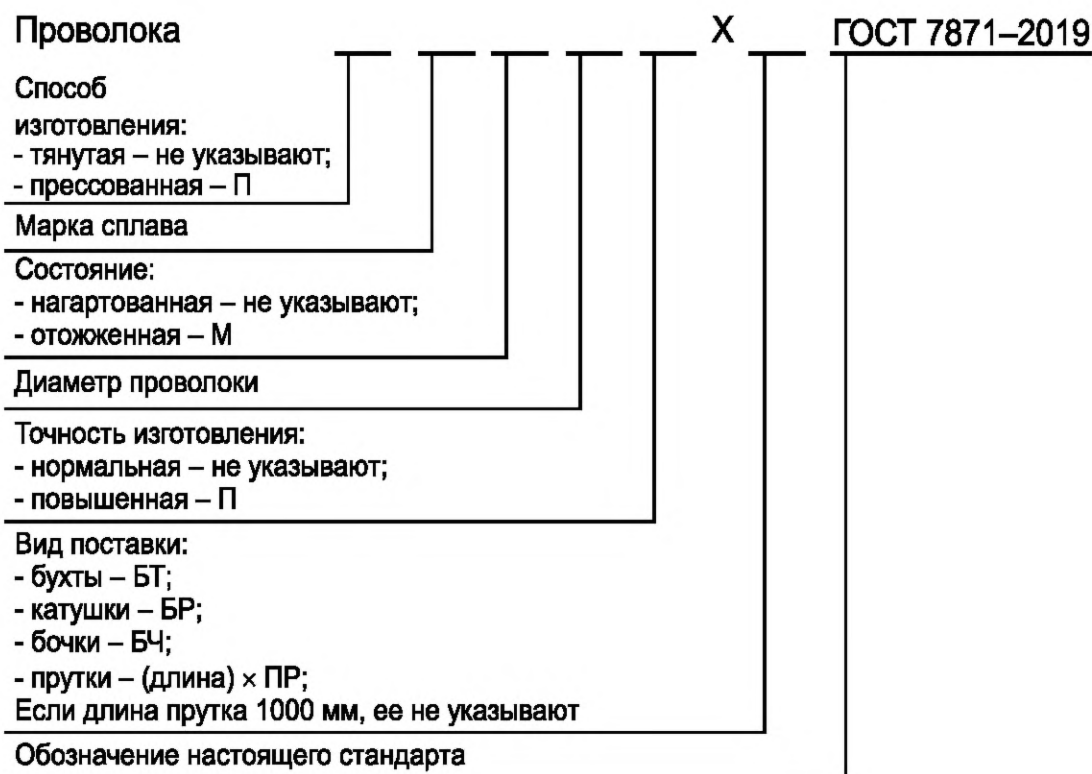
Проволока _ _ _ _ _ Х _ ГОСТ 7871–2019

Способ изготовления:
- тянутая – не указывают;
- прессованная – П

Марка сплава

Состояние:
- нагартованная – не указывают;
- отожженная – М

Диаметр проволоки

Точность изготовления:
- нормальная – не указывают;
- повышенная – П

Вид поставки:
- бухты – БТ;
- катушки – БР;
- бочки – БЧ;
- прутки – (длина) × ПР;
Если длина прутка 1000 мм, ее не указывают

Обозначение настоящего стандарта